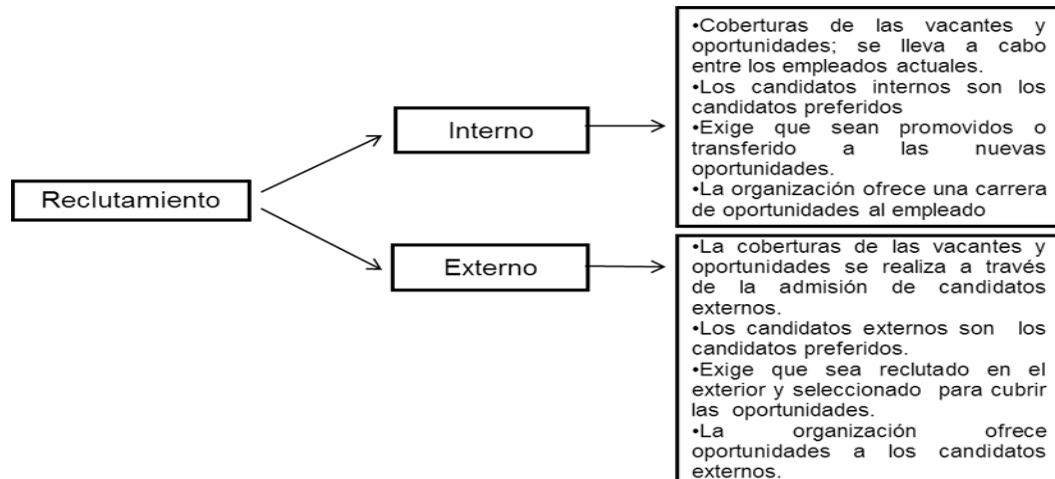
Reclutamiento

Interno

•Coberturas de las vacantes y oportunidades; se lleva a cabo entre los empleados actuales.
•Los candidatos internos son los candidatos preferidos
•Exige que sean promovidos o transferido a las nuevas oportunidades.
•La organización ofrece una carrera de oportunidades al empleado

Externo

•La coberturas de las vacantes y oportunidades se realiza a través de la admisión de candidatos externos.
•Los candidatos externos son los candidatos preferidos.
•Exige que sea reclutado en el exterior y seleccionado para cubrir las oportunidades.
•La organización ofrece oportunidades a los candidatos externos.